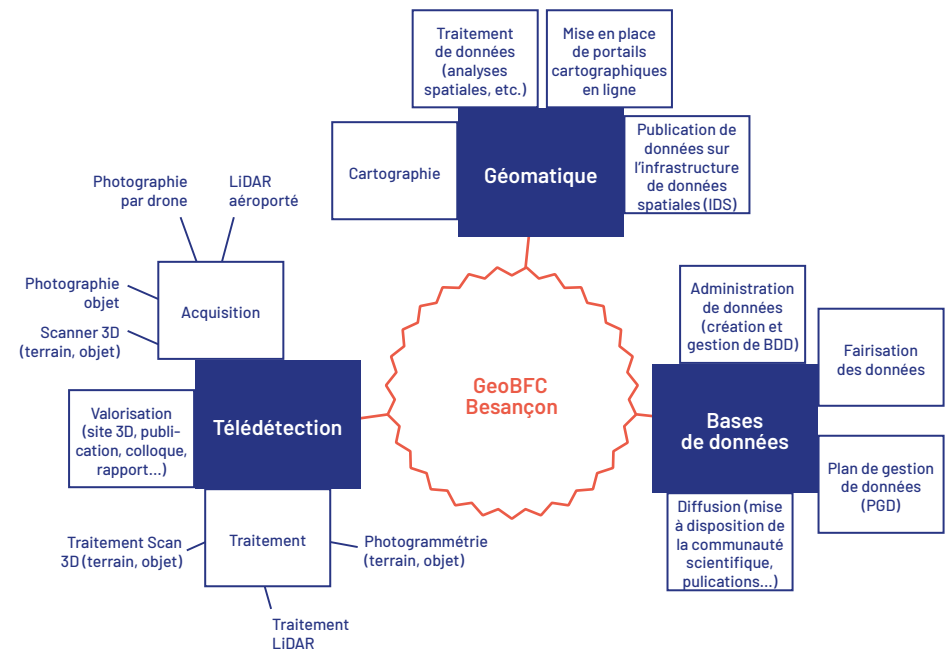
Traitement de données (analyses spatiales, etc.)

Mise en place de portails cartographiques en ligne

Cartographie

Géomatique

Publication de données sur l'infrastructure de données spatiales (IDS)

Photographie par drone

LiDAR aéroporté

Photographie objet

Acquisition

Scanner 3D (terrain, objet)

GeoBFC Besançon

Administration de données (création et gestion de BDD)

Fairisation des données

Valorisation (site 3D, publication, colloque, rapport...)

Télédétection

Bases de données

Plan de gestion de données (PGD)

Traitement

Traitement Scan 3D (terrain, objet)

Photogrammétrie (terrain, objet)

Diffusion (mise à disposition de la communauté scientifique, pulications...)

Traitement LiDAR